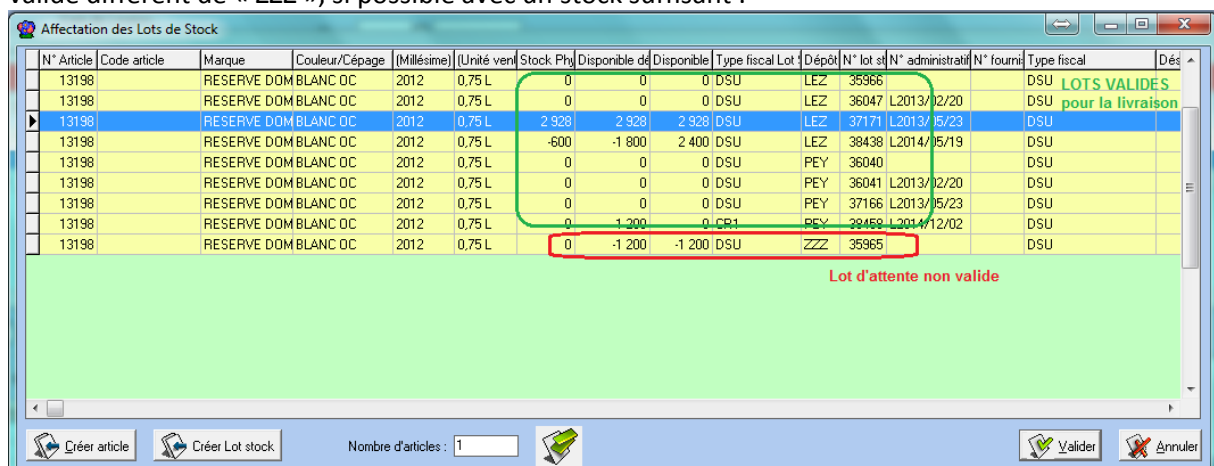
valide différent de « ZZZ »; si possible avec un stock suffisant :

Affectation des Lots de Stock

| N° Article | Code article | Marque | Couleur/Cépage | (Millésime) | (Unité vent | Stock Phy | Disponible de | Disponible | Type fiscal Lot | Dépôt | N° lot st | N° administratif | N° fourni | Type fiscal | Dés |
|---|---|---|---|---|---|---|---|---|---|---|---|---|---|---|---|
| 13198 | | RESERVE DOM | BLANC OC | 2012 | 0,75 L | 0 | 0 | 0 | DSU | LEZ | 35966 | | | DSU | |
| 13198 | | RESERVE DOM | BLANC OC | 2012 | 0,75 L | 0 | 0 | 0 | DSU | LEZ | 36047 | L2013/02/20 | | DSU | |
| 13198 | | RESERVE DOM | BLANC OC | 2012 | 0,75 L | 2 928 | 2 928 | 2 928 | DSU | LEZ | 37171 | L2013/05/23 | | DSU | |
| 13198 | | RESERVE DOM | BLANC OC | 2012 | 0,75 L | -600 | -1 800 | 2 400 | DSU | LEZ | 38438 | L2014/05/19 | | DSU | |
| 13198 | | RESERVE DOM | BLANC OC | 2012 | 0,75 L | 0 | 0 | 0 | DSU | PEY | 36040 | | | DSU | |
| 13198 | | RESERVE DOM | BLANC OC | 2012 | 0,75 L | 0 | 0 | 0 | DSU | PEY | 36041 | L2013/02/20 | | DSU | |
| 13198 | | RESERVE DOM | BLANC OC | 2012 | 0,75 L | 0 | 0 | 0 | DSU | PEY | 37166 | L2013/05/23 | | DSU | |
| 13198 | | RESERVE DOM | BLANC OC | 2012 | 0,75 L | 0 | 1 200 | 0 | CR1 | PEY | 38458 | L2014/12/02 | | DSU | |
| 13198 | | RESERVE DOM | BLANC OC | 2012 | 0,75 L | 0 | -1 200 | -1 200 | DSU | ZZZ | 35965 | | | DSU | |

LOTS VALIDES pour la livraison

Lot d'attente non valide

Créer article   Créer Lot stock   Nombre d'articles : 1   Valider   Annuler